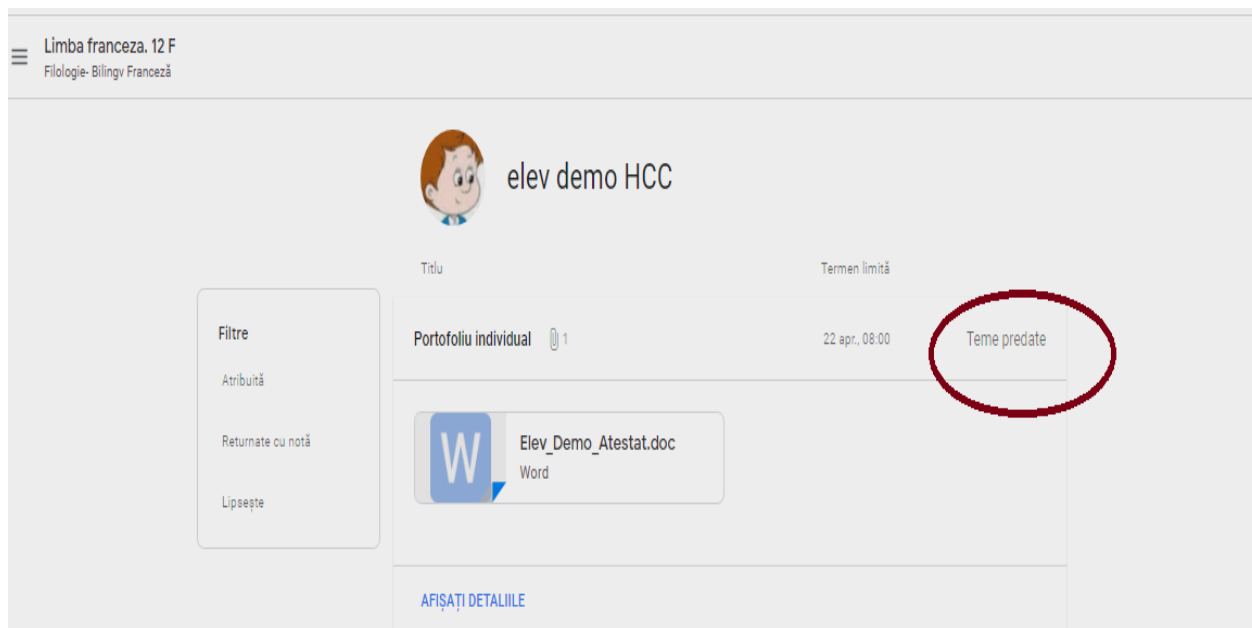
Limba franceza. 12 F
Filologie- Bilingv Franceză

elev demo HCC

Titlu

Termen limită

Filtre

Atribuită

Returnate cu notă

Lipsește

Portofoliu individual 1

22 apr., 08:00

Teme predate

W

Elev_Demo_Atestat.doc
Word

AFIȘAȚI DETALIILE